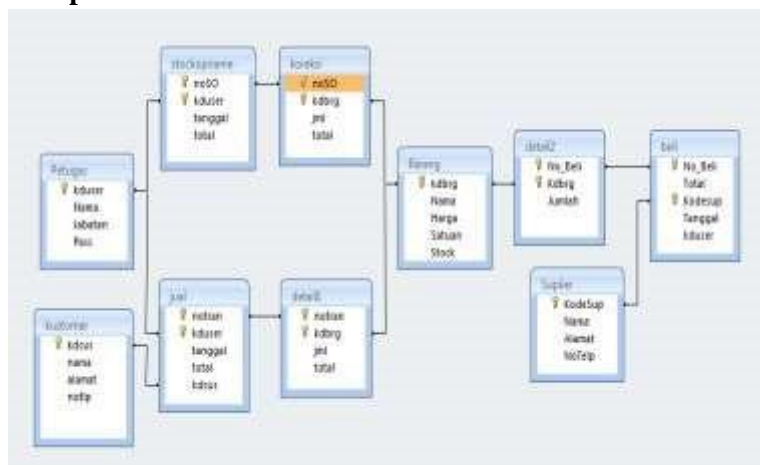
stockopname
noSO
kduser
tanggal
total

koreksi
noSO
kdbrg
jml
total

Petugas
kduser
Nama
Jabatan
Pass

Barang
kdbrg
Nama
Harga
Satuan
Stock

detail2
No_Beli
Kdbrg
Jumlah

beli
No_Beli
Total
Kodesup
Tanggal
kduser

Kustomer
kdcus
nama
alamat
notlp

jual
nofaan
kduser
tanggal
total
kdcus

detail
nofaan
kdbrg
jml
total

Suplier
KodeSup
Nama
Alamat
NoTelp